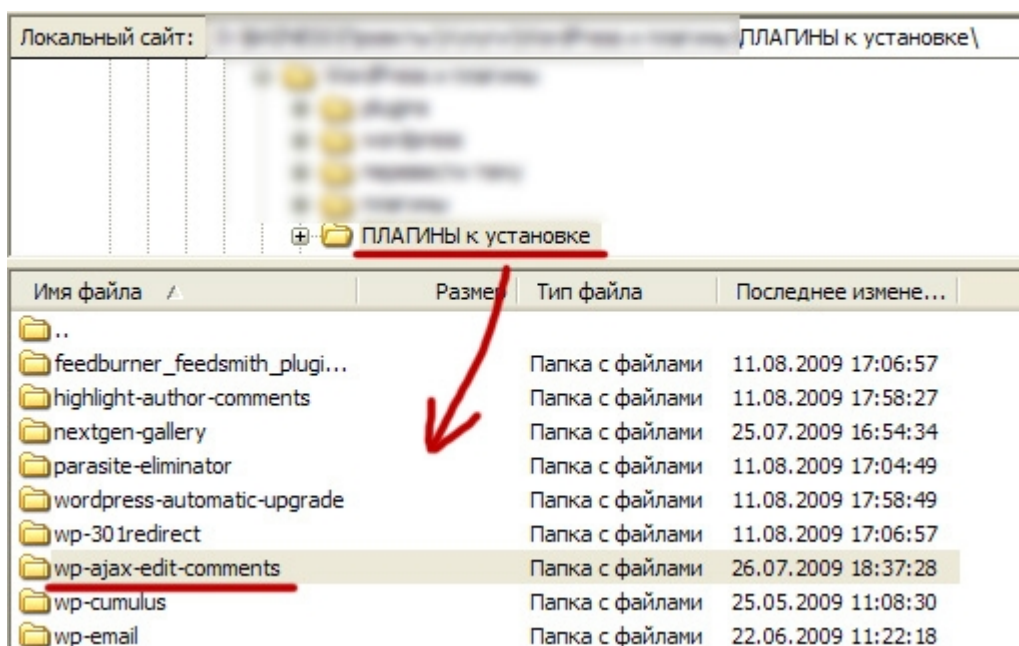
Локальный сайт: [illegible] ПЛАГИНЫ к установке\

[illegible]
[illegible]
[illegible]
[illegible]
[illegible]
ПЛАГИНЫ к установке

| Имя файла | Размер | Тип файла | Последнее измене... |
|---|---|---|---|
| .. | | | |
| feedburner_feedsmith_plugi... | | Папка с файлами | 11.08.2009 17:06:57 |
| highlight-author-comments | | Папка с файлами | 11.08.2009 17:58:27 |
| nextgen-gallery | | Папка с файлами | 25.07.2009 16:54:34 |
| parasite-eliminator | | Папка с файлами | 11.08.2009 17:04:49 |
| wordpress-automatic-upgrade | | Папка с файлами | 11.08.2009 17:58:49 |
| wp-301redirect | | Папка с файлами | 11.08.2009 17:06:57 |
| wp-ajax-edit-comments | | Папка с файлами | 26.07.2009 18:37:28 |
| wp-cumulus | | Папка с файлами | 25.05.2009 11:08:30 |
| wp-email | | Папка с файлами | 22.06.2009 11:22:18 |